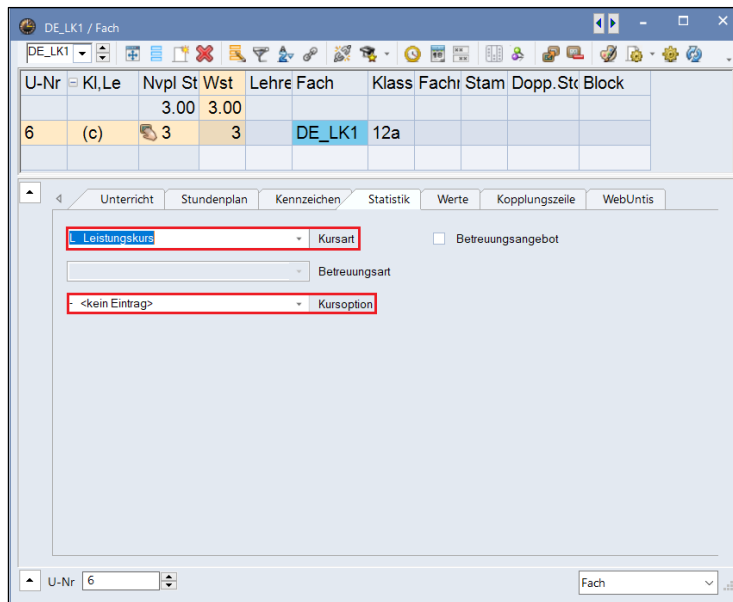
DE_LK1 / Fach

DE_LK1

| U-Nr | Kl,Le | Nvpl St | Wst | Lehre | Fach | Klass | Fachr | Stam | Dopp.Stc | Block |
|---|---|---|---|---|---|---|---|---|---|---|
| | | 3.00 | 3.00 | | | | | | | |
| 6 | (c) | 3 | 3 | | DE_LK1 | 12a | | | | |
| | | | | | | | | | | |

Unterricht | Stundenplan | Kennzeichen | Statistik | Werte | Kopplungszeile | WebUntis

L Leistungskurs | Kursart

Betreuungsangebot

Betreuungsart

- <kein Eintrag> | Kursoption

U-Nr 6

Fach